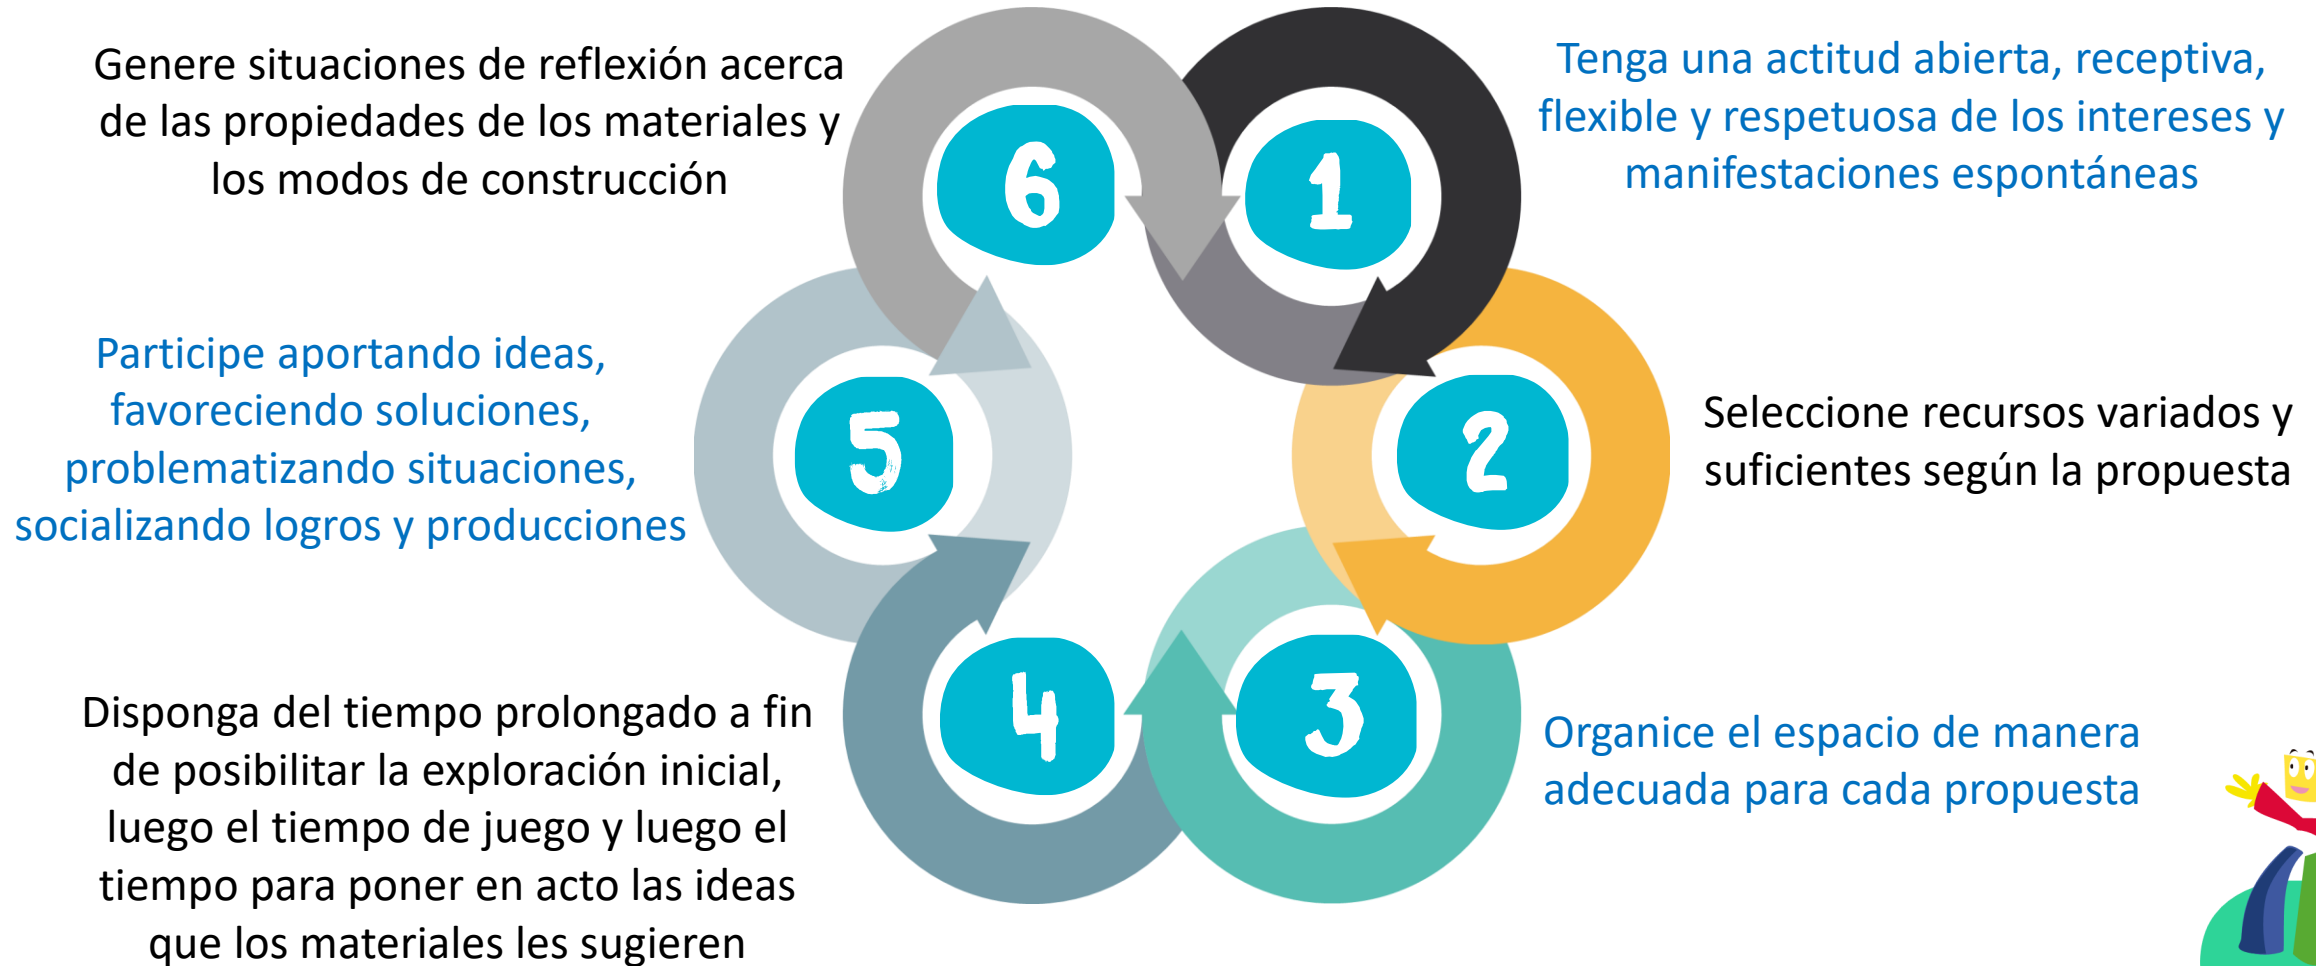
1

Tenga una actitud abierta, receptiva, flexible y respetuosa de los intereses y manifestaciones espontáneas

2

Seleccione recursos variados y suficientes según la propuesta

3

Organice el espacio de manera adecuada para cada propuesta

4

Disponga del tiempo prolongado a fin de posibilitar la exploración inicial, luego el tiempo de juego y luego el tiempo para poner en acto las ideas que los materiales les sugieren

5

Participe aportando ideas, favoreciendo soluciones, problematizando situaciones, socializando logros y producciones

6

Genere situaciones de reflexión acerca de las propiedades de los materiales y los modos de construcción